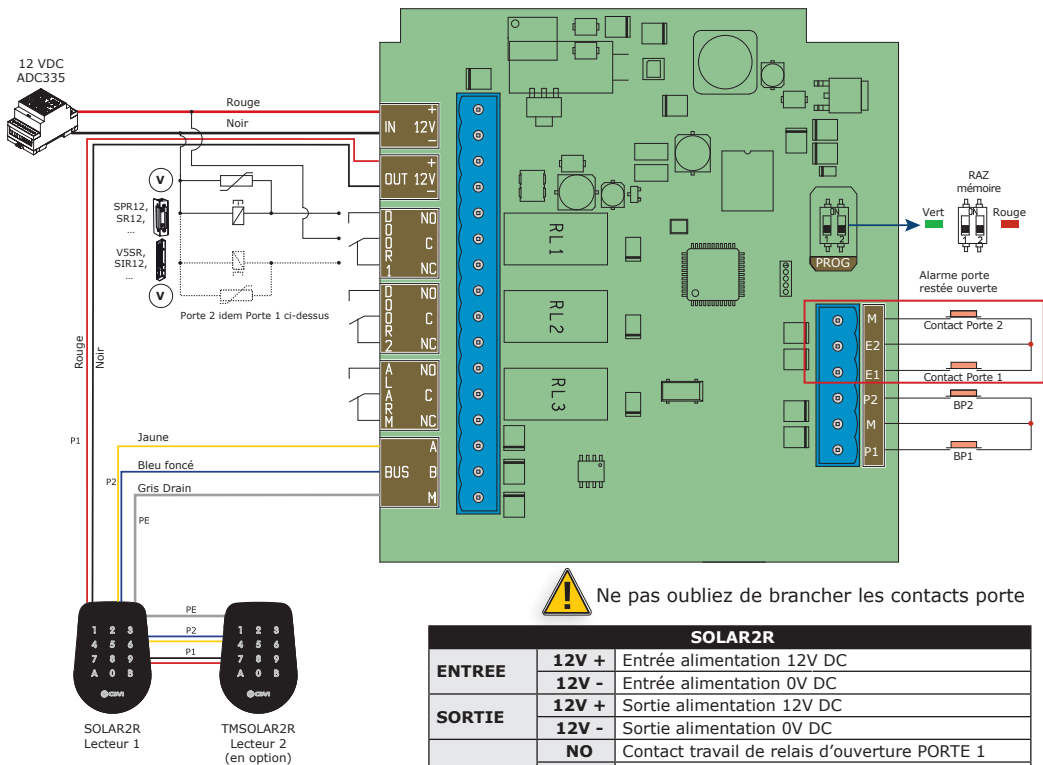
12 VDC
ADC335

Rouge
Noir

IN + 12V −
OUT + 12V −

DOOR 1 NO C NC
DOOR 2 NO C NC
ALARM NO C NC
BUS A B M

V
SPR12, SR12, ...
V5SR, SIR12, ...
V
Porte 2 idem Porte 1 ci-dessus

Rouge
Noir
P1
P2
PE
Jaune
Bleu foncé
Gris Drain

RL1
RL2
RL3

ON 1 2
PROG

RAZ mémoire
Vert
Rouge
ON 1 2

Alarme porte restée ouverte
M
E2
E1
P2
M
P1
Contact Porte 2
Contact Porte 1
BP2
BP1

PE
P2
P1

1 2 3
4 5 6
7 8 9
A 0 B
CDVI

1 2 3
4 5 6
7 8 9
A 0 B
CDVI

SOLAR2R
Lecteur 1

TMSOLAR2R
Lecteur 2
(en option)

Ne pas oubliez de brancher les contacts porte

| SOLAR2R | | |
|---|---|---|
| ENTREE | 12V + | Entrée alimentation 12V DC |
| | 12V - | Entrée alimentation 0V DC |
| SORTIE | 12V + | Sortie alimentation 12V DC |
| | 12V - | Sortie alimentation 0V DC |
| | NO | Contact travail de relais d’ouverture PORTE 1 |